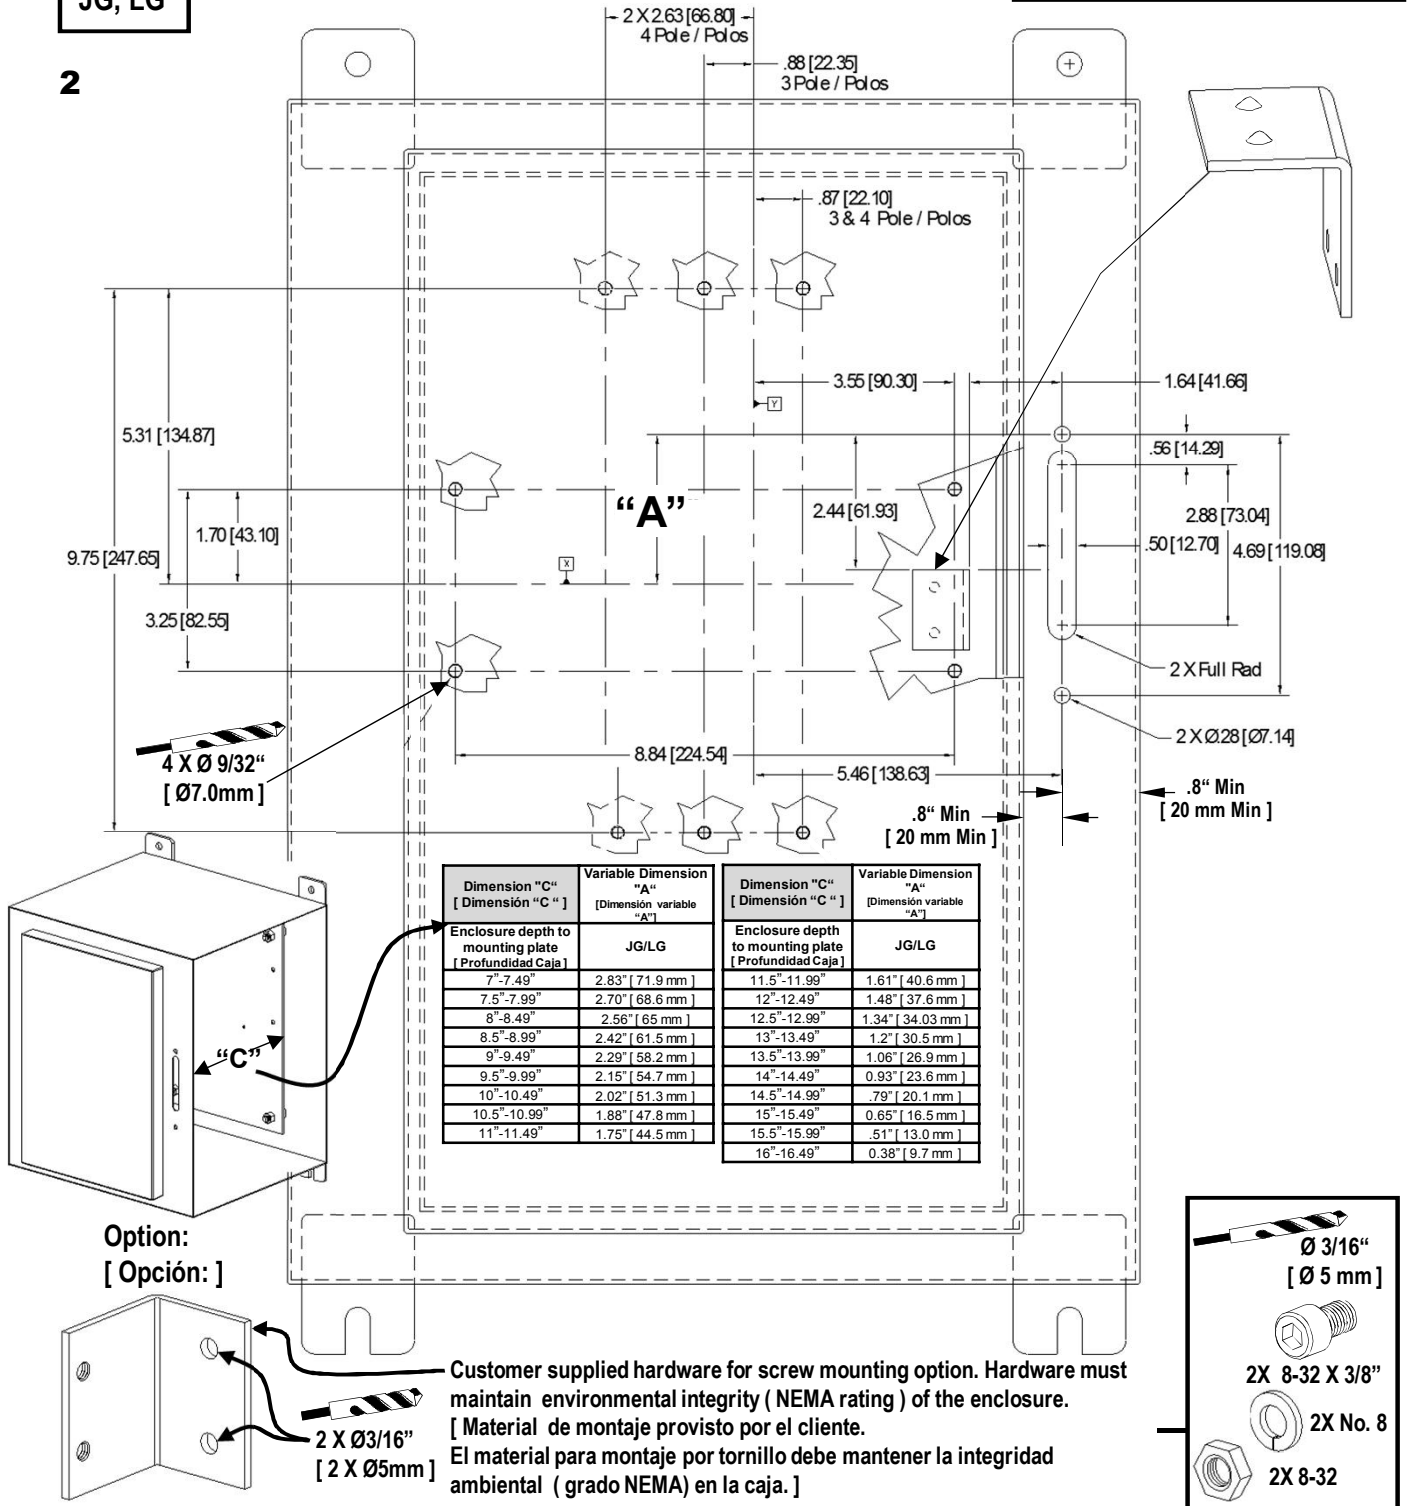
JG, LG

2

2 X 2.63 [66.80]
4 Pole / Polos

.88 [22.35]
3 Pole / Polos

.87 [22.10]
3 & 4 Pole / Polos

3.55 [90.30]

1.64 [41.66]

Y

5.31 [134.87]

.56 [14.29]

2.44 [61.93]

"A"

2.88 [73.04]

1.70 [43.10]

.50 [12.70]

4.69 [119.08]

9.75 [247.65]

X

3.25 [82.55]

2 X Full Rad

2 X Ø.28 [Ø7.14]

4 X Ø 9/32"
[ Ø7.0mm ]

8.84 [224.54]

5.46 [138.63]

.8" Min
[ 20 mm Min ]

.8" Min
[ 20 mm Min ]

| Dimension "C" [ Dimensión "C" ] | Variable Dimension "A" [Dimensión variable "A"] |
|---|---|
| Enclosure depth to mounting plate [ Profundidad Caja ] | JG/LG |
| 7"-7.49" | 2.83" [ 71.9 mm ] |
| 7.5"-7.99" | 2.70" [ 68.6 mm ] |
| 8"-8.49" | 2.56" [ 65 mm ] |
| 8.5"-8.99" | 2.42" [ 61.5 mm ] |
| 9"-9.49" | 2.29" [ 58.2 mm ] |
| 9.5"-9.99" | 2.15" [ 54.7 mm ] |
| 10"-10.49" | 2.02" [ 51.3 mm ] |
| 10.5"-10.99" | 1.88" [ 47.8 mm ] |
| 11"-11.49" | 1.75" [ 44.5 mm ] |

| Dimension "C" [ Dimensión "C" ] | Variable Dimension "A" [Dimensión variable "A"] |
|---|---|
| Enclosure depth to mounting plate [ Profundidad Caja ] | JG/LG |
| 11.5"-11.99" | 1.61" [ 40.6 mm ] |
| 12"-12.49" | 1.48" [ 37.6 mm ] |
| 12.5"-12.99" | 1.34" [ 34.03 mm ] |
| 13"-13.49" | 1.2" [ 30.5 mm ] |
| 13.5"-13.99" | 1.06" [ 26.9 mm ] |
| 14"-14.49" | 0.93" [ 23.6 mm ] |
| 14.5"-14.99" | .79" [ 20.1 mm ] |
| 15"-15.49" | 0.65" [ 16.5 mm ] |
| 15.5"-15.99" | .51" [ 13.0 mm ] |
| 16"-16.49" | 0.38" [ 9.7 mm ] |

"C"

Option:
[ Opción: ]

2 X Ø3/16"
[ 2 X Ø5mm ]

Customer supplied hardware for screw mounting option. Hardware must maintain environmental integrity ( NEMA rating ) of the enclosure.
[ Material de montaje provisto por el cliente.
El material para montaje por tornillo debe mantener la integridad ambiental ( grado NEMA) en la caja. ]

Ø 3/16"
[ Ø 5 mm ]

2X 8-32 X 3/8"

2X No. 8

2X 8-32